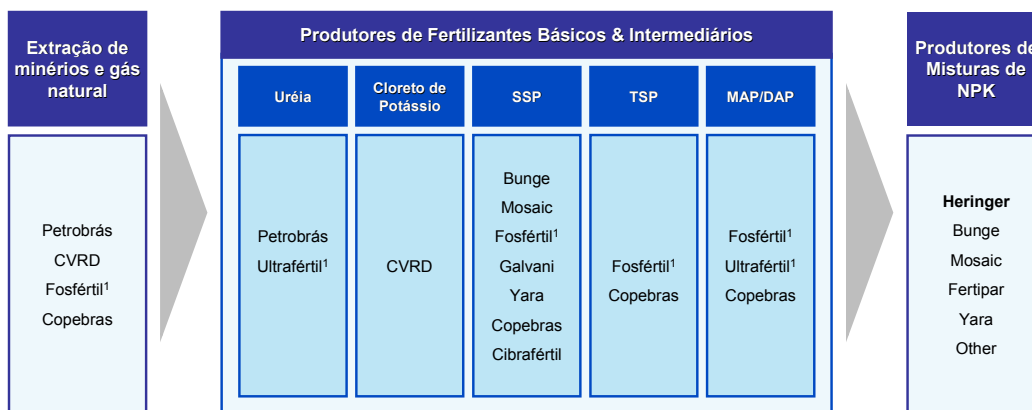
Extração de minérios e gás natural

Petrobrás
CVRD
Fosfértil$^1$
Copebras

Produtores de Fertilizantes Básicos & Intermediários

| Uréia | Cloreto de Potássio | SSP | TSP | MAP/DAP |
|---|---|---|---|---|
| Petrobrás Ultrafértil$^1$ | CVRD | Bunge Mosaic Fosfértil$^1$ Galvani Yara Copebras Cibrafértil | Fosfértil$^1$ Copebras | Fosfértil$^1$ Ultrafértil$^1$ Copebras |

Produtores de Misturas de NPK

Heringer
Bunge
Mosaic
Fertipar
Yara
Other